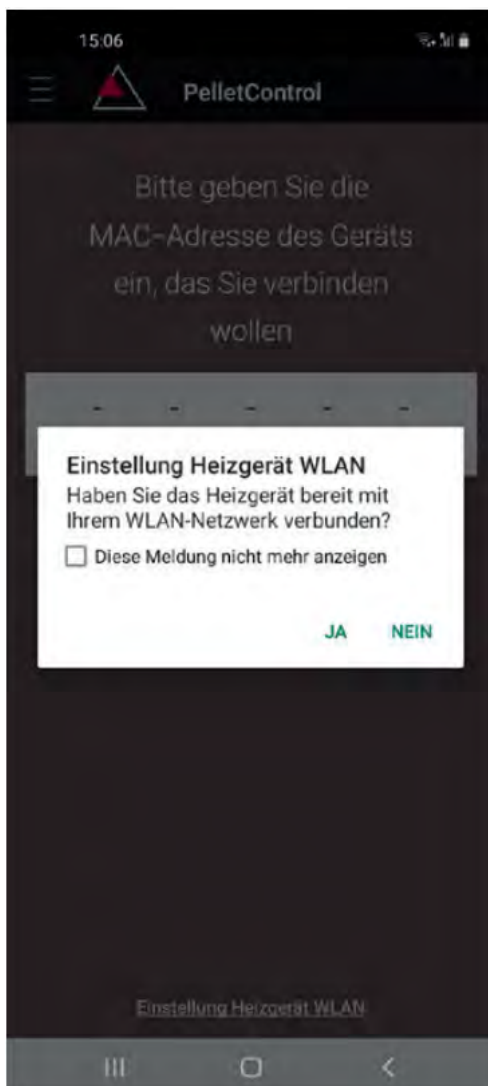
15:06

PelletControl

Bitte geben Sie die MAC-Adresse des Geräts ein, das Sie verbinden wollen

- - - - -

Einstellung Heizgerät WLAN
Haben Sie das Heizgerät bereit mit Ihrem WLAN-Netzwerk verbunden?

Diese Meldung nicht mehr anzeigen

JA NEIN

Einstellung Heizgerät WLAN